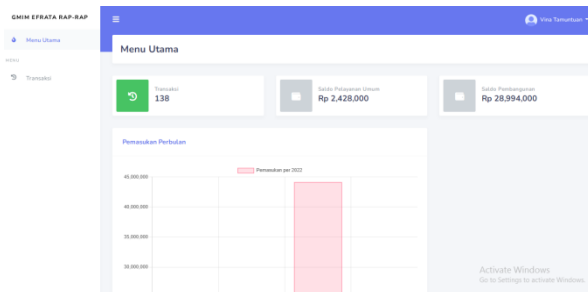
GMIM EFRATA RAP-RAP

Menu Utama

MENU

Transaksi

Vina Tamuntuan

Menu Utama

Transaksi
138

Saldo Pelayanan Umum
Rp 2,428,000

Saldo Pembangunan
Rp 28,994,000

Pemasukan Perbulan

Pemasukan per 2022

45.000.000

40.000.000

35.000.000

30.000.000

Activate Windows
Go to Settings to activate Windows.